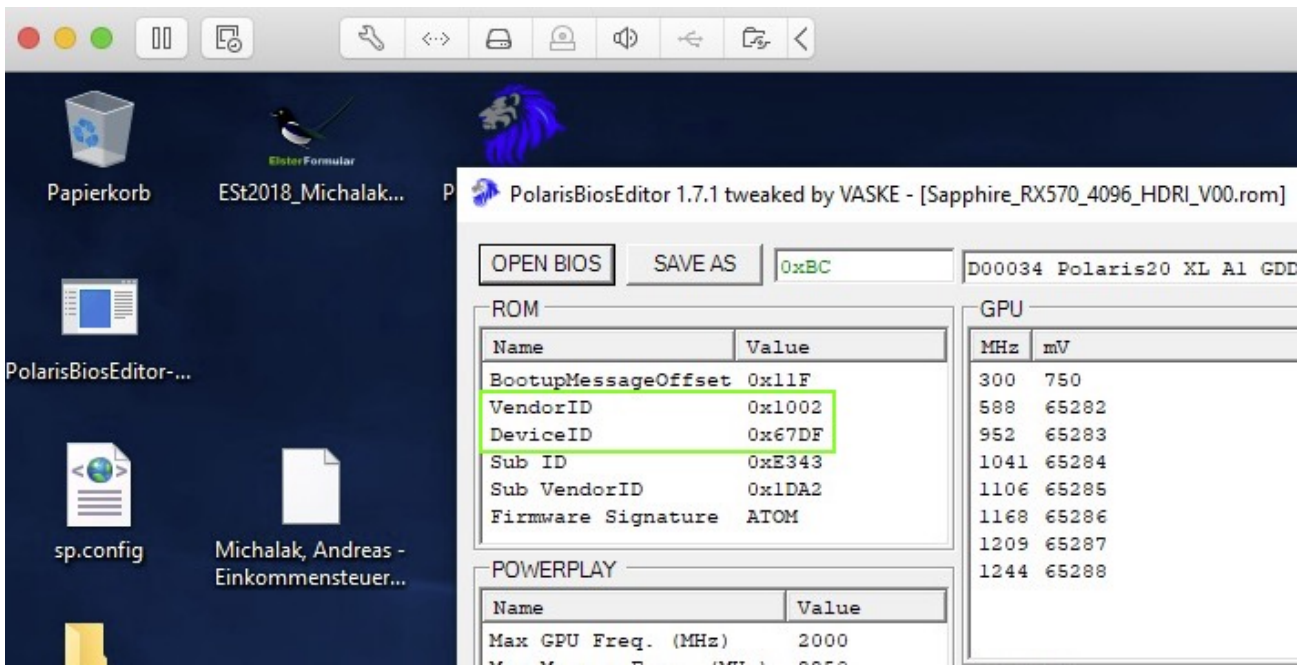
Papierkorb

ElsterFormular

ESt2018_Michalak...

P

PolarisBiosEditor 1.7.1 tweaked by VASKE - [Sapphire_RX570_4096_HDRI_V00.rom]

OPEN BIOS

SAVE AS

0xBC

D00034 Polaris20 XL A1 GDD

PolarisBiosEditor-...

ROM

| Name | Value |
|---|---|
| BootupMessageOffset | 0x11F |
| VendorID | 0x1002 |
| DeviceID | 0x67DF |
| Sub ID | 0xE343 |
| Sub VendorID | 0x1DA2 |
| Firmware Signature | ATOM |

GPU

| MHz | mV |
|---|---|
| 300 | 750 |
| 588 | 65282 |
| 952 | 65283 |
| 1041 | 65284 |
| 1106 | 65285 |
| 1168 | 65286 |
| 1209 | 65287 |
| 1244 | 65288 |

sp.config

Michalak, Andreas - Einkommensteuer...

POWERPLAY

| Name | Value |
|---|---|
| Max GPU Freq. (MHz) | 2000 |
| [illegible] | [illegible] |